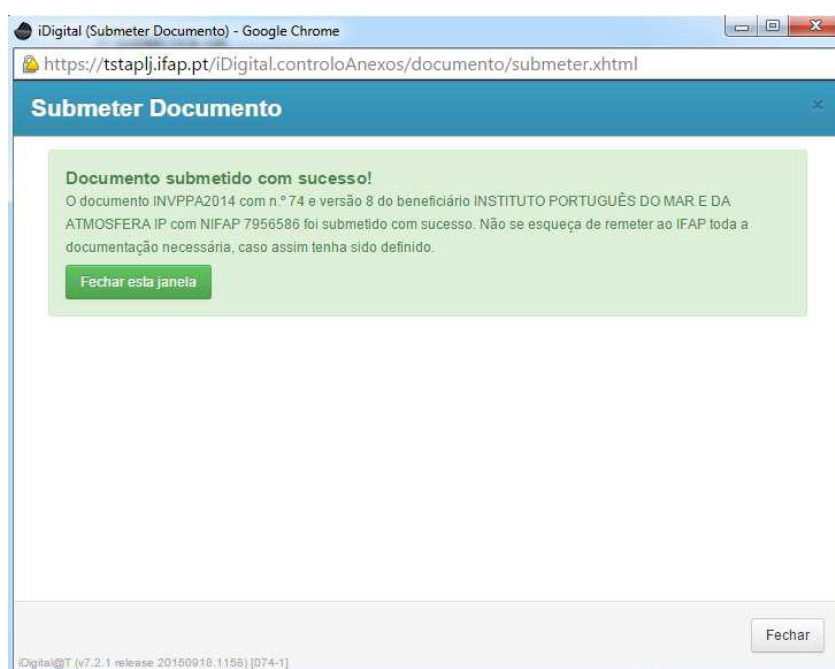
iDigital (Submeter Documento) - Google Chrome

https://tstaplj.ifap.pt/iDigital.controloAnexos/documento/submeter.xhtml

Submeter Documento

×

Documento submetido com sucesso!

O documento INVPPA2014 com n.º 74 e versão 8 do beneficiário INSTITUTO PORTUGUÊS DO MAR E DA ATMOSFERA IP com NIFAP 7956586 foi submetido com sucesso. Não se esqueça de remeter ao IFAP toda a documentação necessária, caso assim tenha sido definido.

Fechar esta janela

Fechar

iDigital@T (v7.2.1 release 20150918.1158) [074-1]